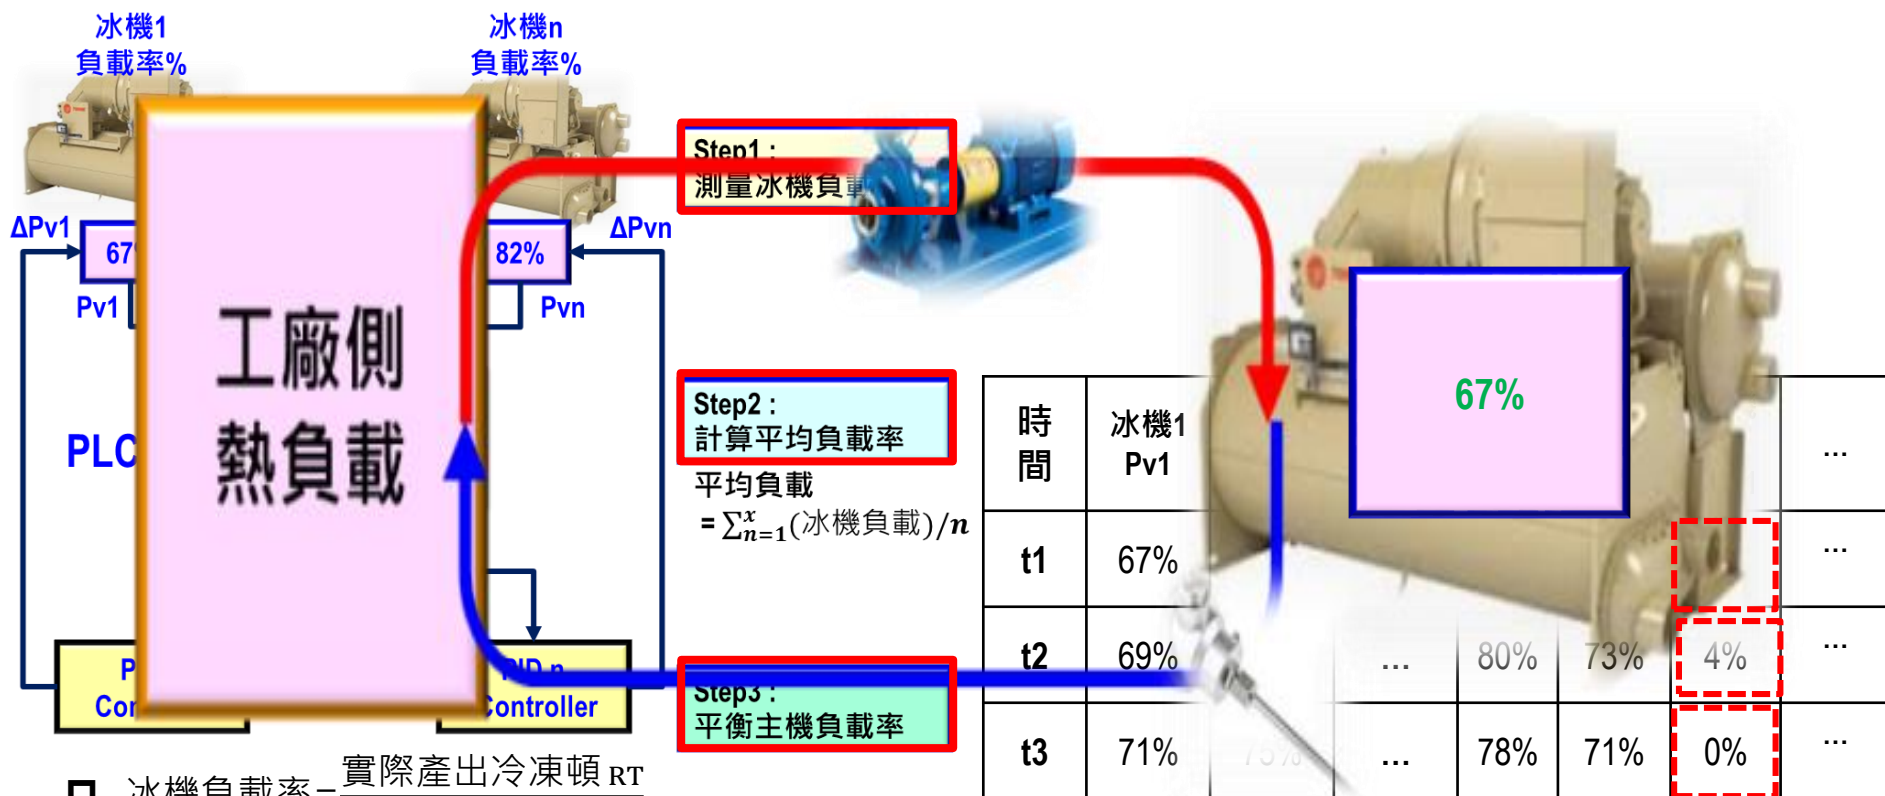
冰機1
負載率%

冰機n
負載率%

ΔPv1

67

Pv1

82%

ΔPvn

Pvn

工廠側
熱負載

PLC

P
Cor

PID n
Controller

Step1 :
測量冰機負載

Step2 :
計算平均負載率

平均負載
$= \sum_{n=1}^{x}$(冰機負載)$/n$

Step3 :
平衡主機負載率

67%

| 時間 | 冰機1 Pv1 | | | | | | ... |
|---|---|---|---|---|---|---|---|
| t1 | 67% | | | | | | ... |
| t2 | 69% | | ... | 80% | 73% | 4% | ... |
| t3 | 71% | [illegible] | ... | 78% | 71% | 0% | ... |

冰機負載率 = $\frac{\text{實際產出冷凍頓 RT}}{}$